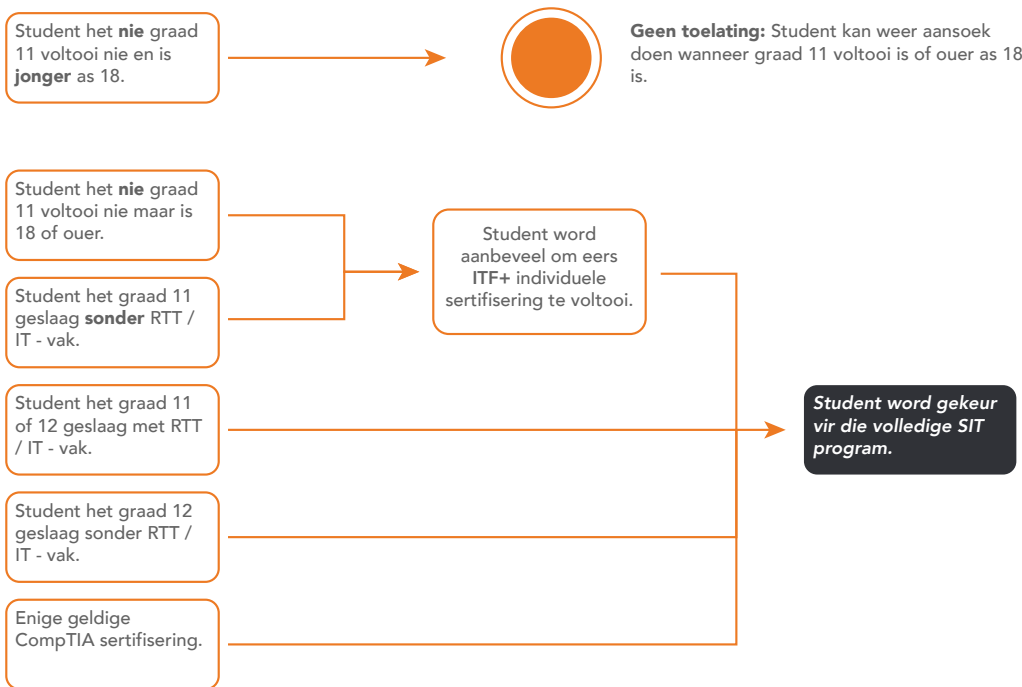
Student het nie graad 11 voltooi nie en is jonger as 18.

Geen toelating: Student kan weer aansoek doen wanneer graad 11 voltooi is of ouer as 18 is.

Student het nie graad 11 voltooi nie maar is 18 of ouer.

Student het graad 11 geslaag sonder RTT / IT - vak.

Student word aanbeveel om eers ITF+ individuele sertifisering te voltooi.

Student het graad 11 of 12 geslaag met RTT / IT - vak.

Student het graad 12 geslaag sonder RTT / IT - vak.

Enige geldige CompTIA sertifisering.

Student word gekeur vir die volledige SIT program.